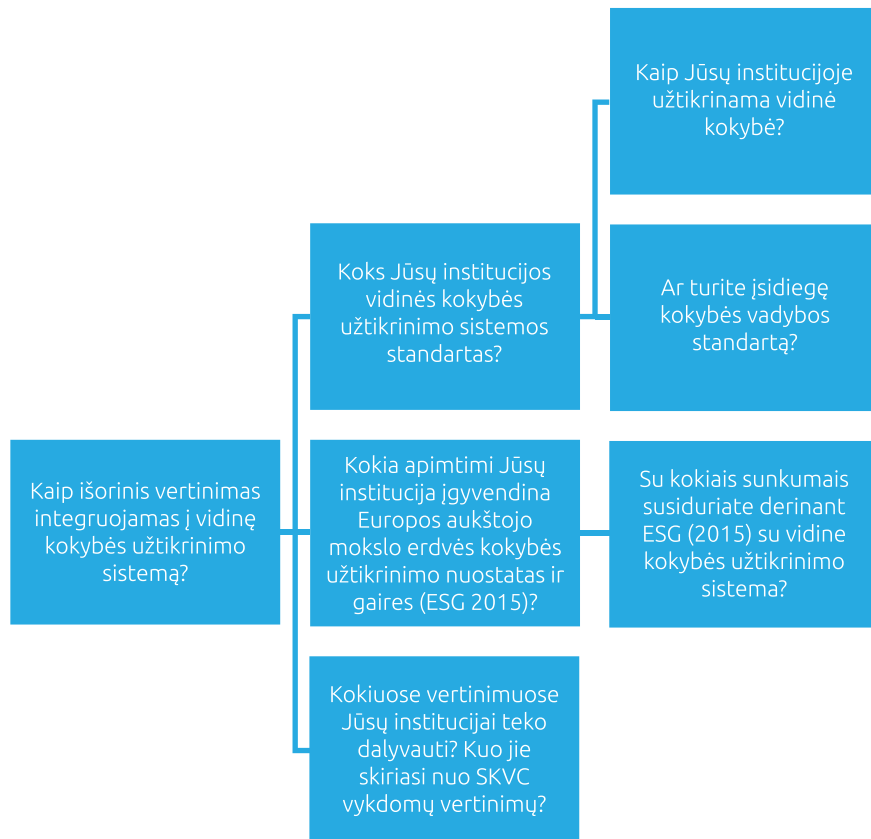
Kaip išorinis vertinimas integruojamas į vidinę kokybės užtikrinimo sistemą?

Koks Jūsų institucijos vidinės kokybės užtikrinimo sistemos standartas?

Kaip Jūsų institucijoje užtikrinama vidinė kokybė?

Ar turite įsidiegę kokybės vadybos standartą?

Kokia apimtimi Jūsų institucija įgyvendina Europos aukštojo mokslo erdvės kokybės užtikrinimo nuostatas ir gaires (ESG 2015)?

Su kokiais sunkumais susiduriate derinant ESG (2015) su vidine kokybės užtikrinimo sistema?

Kokiuose vertinimuose Jūsų institucijai teko dalyvauti? Kuo jie skiriasi nuo SKVC vykdomų vertinimų?